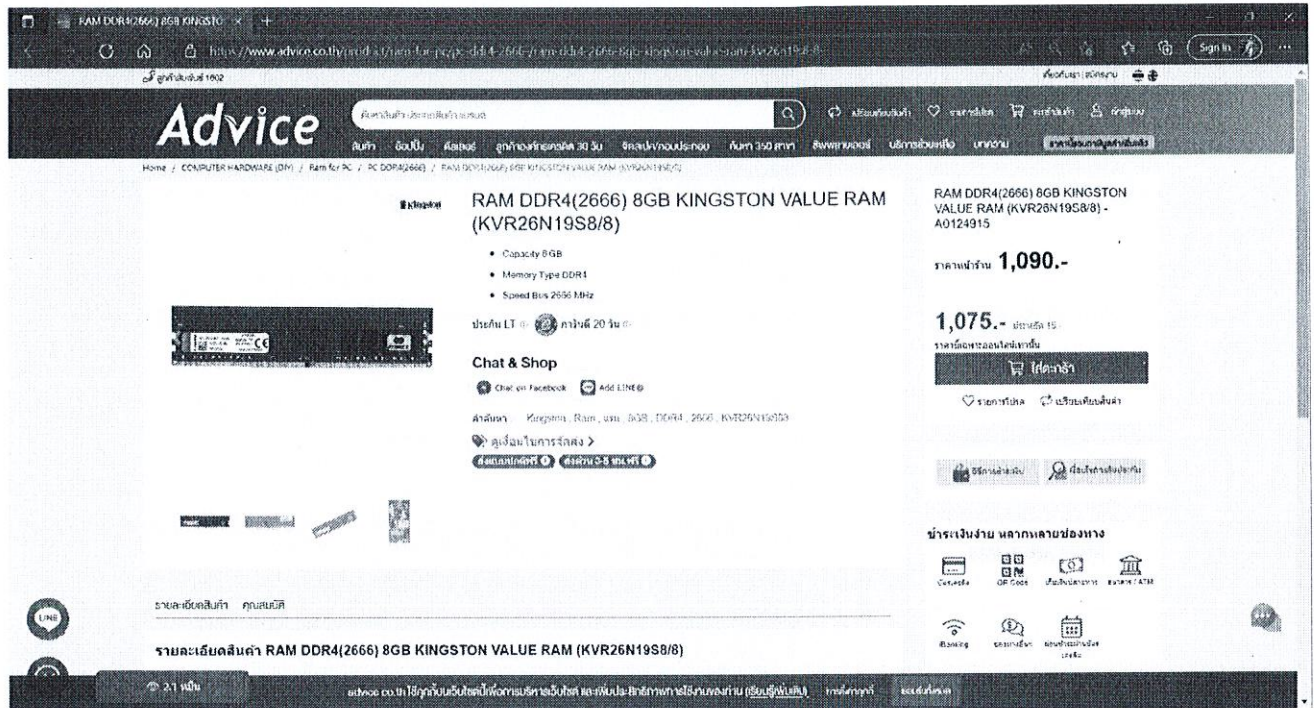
RAM DDR4(2666) 8GB KINGSTO ×

https://www.advice.co.th/product/ram-for-pc/pc-ddr4-2666-/ram-ddr4-2666-8gb-kingston-value-ram-kvr26n19s8-8

Sign in

ลูกค้าสัมพันธ์ 1602

Advice

ค้นหาสินค้า ประเภทสินค้า แบรนด์

เปรียบเทียบสินค้า รายการโปรด ตะกร้าสินค้า เข้าสู่ระบบ

สินค้า จัดสเปค ดีลเด็ด ลูกค้าองค์กร ผ่อน 0% 10 เดือน จัดส่ง 350 สาขา สินค้าแนะนำ บริการหลังการขาย ติดต่อเรา

Home / COMPUTER HARDWARE (DIY) / Ram for PC / PC DDR4(2666) / RAM DDR4(2666) 8GB KINGSTON VALUE RAM (KVR26N19S8/8)

Kingston

RAM DDR4(2666) 8GB KINGSTON VALUE RAM (KVR26N19S8/8)

• Capacity 8GB
• Memory Type DDR4
• Speed Bus 2666 MHz

ประกัน LT คืนได้ 20 วัน

Chat & Shop

Chat on Facebook Add LINE

คำค้นหา Kingston , Ram , แรม , 8GB , DDR4 , 2666 , KVR26N19S8

ดูเงื่อนไขการจัดส่ง >

RAM DDR4(2666) 8GB KINGSTON VALUE RAM (KVR26N19S8/8) - A0124915

ราคาหน้าร้าน 1,090.-

1,075.- ประหยัด 15

ราคานี้เฉพาะออนไลน์เท่านั้น

ใส่ตะกร้า

รายการโปรด เปรียบเทียบสินค้า

ชำระเงินง่าย หลากหลายช่องทาง

QR Code

รายละเอียดสินค้า คุณสมบัติ

รายละเอียดสินค้า RAM DDR4(2666) 8GB KINGSTON VALUE RAM (KVR26N19S8/8)

2.1 หมื่น

advice.co.th ใช้คุกกี้บนเว็บไซต์นี้เพื่อการบริหารเว็บไซต์ และเพิ่มประสิทธิภาพการใช้งานของท่าน (เรียนรู้เพิ่มเติม)